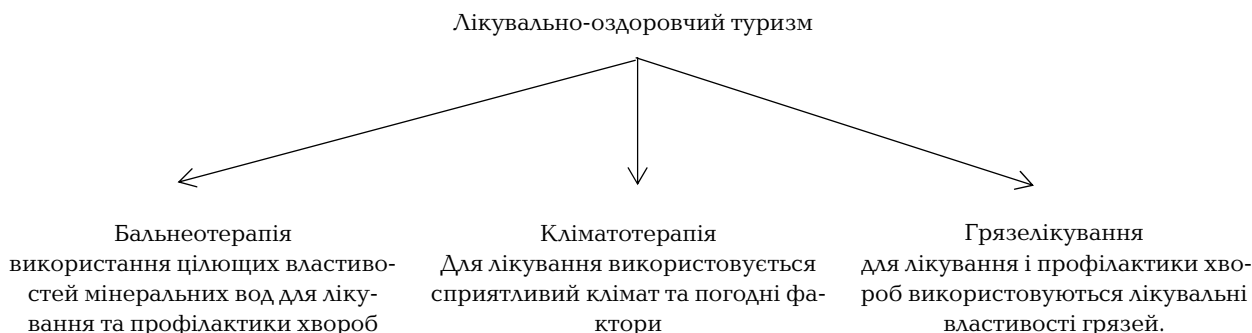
Лікувально-оздоровчий туризм

Бальнеотерапія
використання цілющих властивостей мінеральних вод для лікування та профілактики хвороб

Кліматотерапія
Для лікування використовується сприятливий клімат та погодні фактори

Грязелікування
для лікування і профілактики хвороб використовуються лікувальні властивості грязей.